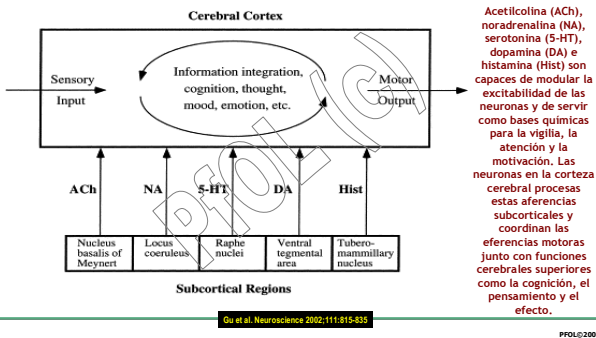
Cerebral Cortex

Sensory Input

Information integration, cognition, thought, mood, emotion, etc.

Motor Output

ACh

NA

5-HT

DA

Hist

| Nucleus basalis of Meynert | Locus coeruleus | Raphe nuclei | Ventral tegmental area | Tubero-mammillary nucleus |
|---|---|---|---|---|

Subcortical Regions

PFOL(C)

Acetilcolina (ACh), noradrenalina (NA), serotonina (5-HT), dopamina (DA) e histamina (Hist) son capaces de modular la excitabilidad de las neuronas y de servir como bases químicas para la vigilia, la atención y la motivación. Las neuronas en la corteza cerebral procesas estas aferencias subcorticales y coordinan las eferencias motoras junto con funciones cerebrales superiores como la cognición, el pensamiento y el efecto.

Gu et al. Neuroscience 2002;111:815-835

PFOL©200